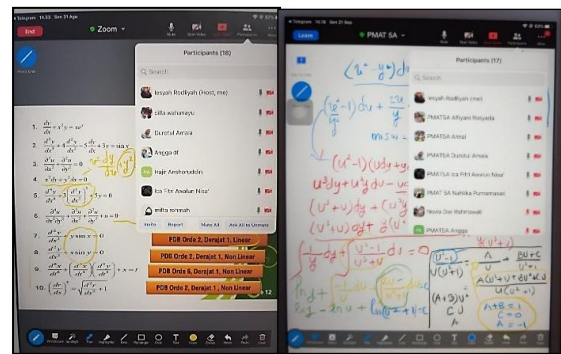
Telegram 16.53 Sen 31 Ags

End

Zoom

Participants (18)

Search

Iesyah Rodliyah (Host, me)

zilla wahyuni

Durotul Amaia

Angga df

Hajar Amrhorudin

Ika Fitri Awalun Nisa'

mifta sonnah

Invite

Report

Mute All

Ask All to Unmute

1. $\frac{dy}{dx}=x^2y=xe^x$

2. $\frac{d^2y}{dx^2}+4\frac{d^2y}{dx^2}-5\frac{dy}{dx}+3y=\sin x$

3. $\frac{d^2u}{dx^2}+\frac{d^2u}{dy^2}=0$

4. $x^2dy+y^2dx=0$

5. $\frac{d^4y}{dx^4}+2\frac{d^2y}{dx^2}+y=0$

6. $\frac{\partial^2v}{\partial x^2}+\frac{\partial^2v}{\partial y^2}+\frac{\partial^2v}{\partial z^2}+v=0$

7. $\frac{d^2y}{dx^2}+y\sin x=0$

8. $\frac{d^2y}{dx^2}+x\sin y=0$

9. $\frac{d^6x}{dt^6}+\left(\frac{d^4x}{dt^4}\right)\left(\frac{d^3x}{dt^3}\right)+x=t$

10. $\left(\frac{dr}{ds}\right)^3=\sqrt{\frac{d^2r}{ds^2}+1}$

PDB Orde 2, Derajat 1, Linear

PDB Orde 2, Derajat 1, Non Linear

PDB Orde 6, Derajat 1, Non Linear

PDB Orde 2, Derajat 3, Non Linear

Telegram 16.58 Sen 21 Des

Leave

PMAT 5A

Participants (17)

Search

Iesyah Rodliyah (me)

PMAT5A Affiyani Rosyada

PMAT5A Atmal

PMAT5A Durotul Amaia

PMAT5A Ika Fitri Awalun Nisa'

PMAT 5A Nafiska Purnamasari

Noula Dwi Rahmawati

PMAT5A Angga

$(u^2-y^2)dy$

$\left(\frac{u^2-1}{u}\right)du+\frac{du}{y}$

$(u^2-1)(udy+ydu)$

$u^3dy+u^2ydu-udy$

$(u^3+u)dy+(u^2$

$(u^3+u)dy+(u^2-1)$

$\int\frac{1}{y}dy+\int\frac{u^2-1}{u^3+u}du=0$

$\frac{u^2-1}{u(u^2+1)}=\frac{A}{u}+\frac{Bu+C}{u^2+1}$

$=\frac{A(u^2+1)+Bu^2+Cu}{u(u^2+1)}$

$(A+B)u^2$

$A=-1$

$B=1$

$C=0$